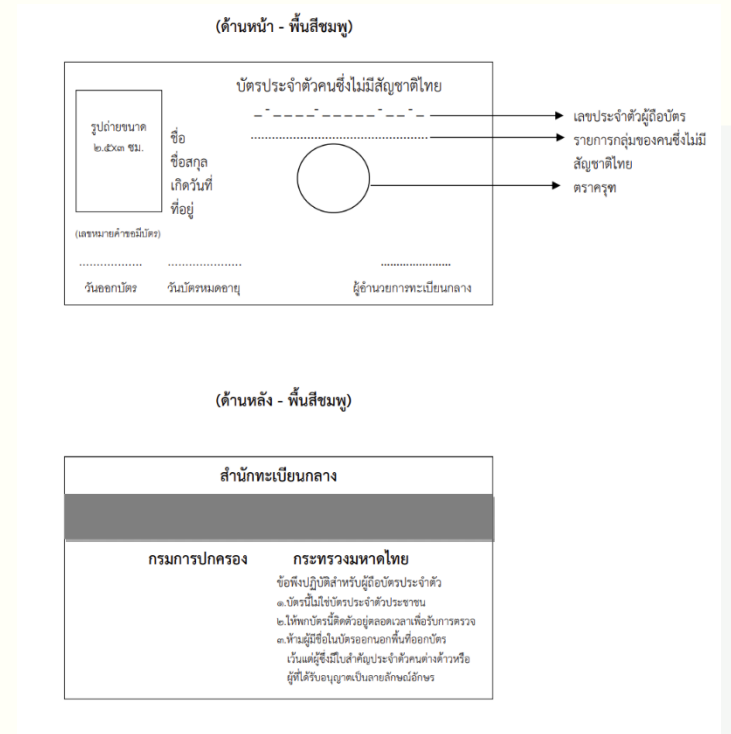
(ด้านหน้า - พื้นสีชมพู)

บัตรประจำตัวคนซึ่งไม่มีสัญชาติไทย

_ - _ _ _ _ - _ _ _ _ _ - _ _ - _

รูปถ่ายขนาด ๒.๕x๓ ซม.

(เลขหมายคำขอมีบัตร)

ชื่อ
ชื่อสกุล
เกิดวันที่
ที่อยู่

เลขประจำตัวผู้ถือบัตร

รายการกลุ่มของคนซึ่งไม่มีสัญชาติไทย

ตราครุฑ

.................. วันออกบัตร

.................. วันบัตรหมดอายุ

.................. ผู้อำนวยการทะเบียนกลาง

(ด้านหลัง - พื้นสีชมพู)

สำนักทะเบียนกลาง

กรมการปกครอง กระทรวงมหาดไทย

ข้อพึงปฏิบัติสำหรับผู้ถือบัตรประจำตัว
๑.บัตรนี้ไม่ใช่บัตรประจำตัวประชาชน
๒.ให้พกบัตรนี้ติดตัวอยู่ตลอดเวลาเพื่อรับการตรวจ
๓.ห้ามผู้มีชื่อในบัตรออกนอกพื้นที่ออกบัตร เว้นแต่ผู้ซึ่งมีใบสำคัญประจำตัวคนต่างด้าวหรือผู้ที่ได้รับอนุญาตเป็นลายลักษณ์อักษร